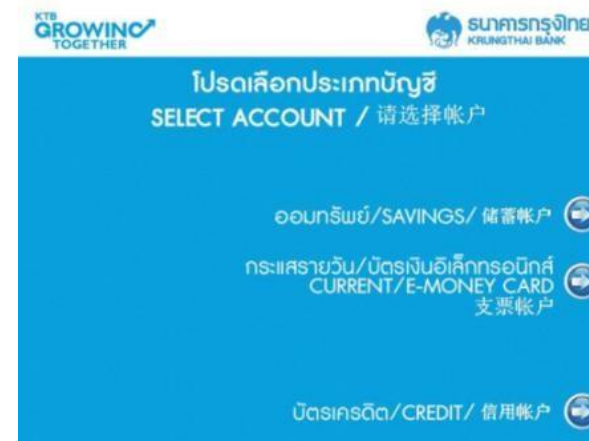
KTB GROWING TOGETHER

ธนาคารกรุงไทย KRUNGTHAI BANK

โปรดเลือกประเภทบัญชี
SELECT ACCOUNT / 请选择帐户

ออมทรัพย์/SAVINGS/ 储蓄帐户

กระแสรายวัน/บัตรเงินอิเล็กทรอนิกส์
CURRENT/E-MONEY CARD
支票帐户

บัตรเครดิต/CREDIT/ 信用帐户